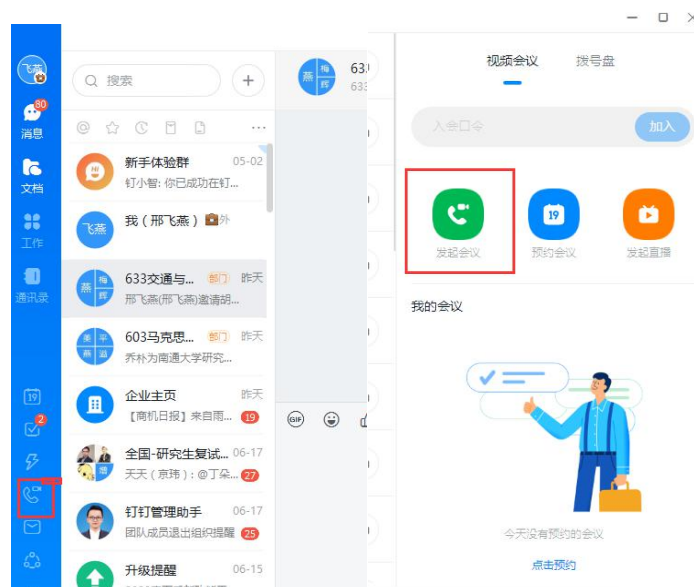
飞燕

80

消息

文档

工作

通讯录

2

搜索

+

新手体验群 05-02

钉小智: 你已成功在钉...

飞燕

我（邢飞燕） 外

梅 燕 辉

633交通与... 部门 昨天

邢飞燕(邢飞燕)邀请胡...

603马克思... 部门 昨天

乔朴为南通大学研究...

企业主页 昨天

【商机日报】来自雨... 19

全国-研究生复试... 06-17

天天（京玮）：@丁朵... 27

钉钉管理助手 06-17

团队成员退出组织提醒 25

升级提醒 06-15

63

视频会议 拨号盘

入会口令

加入

发起会议

预约会议

发起直播

我的会议

今天没有预约的会议

点击预约